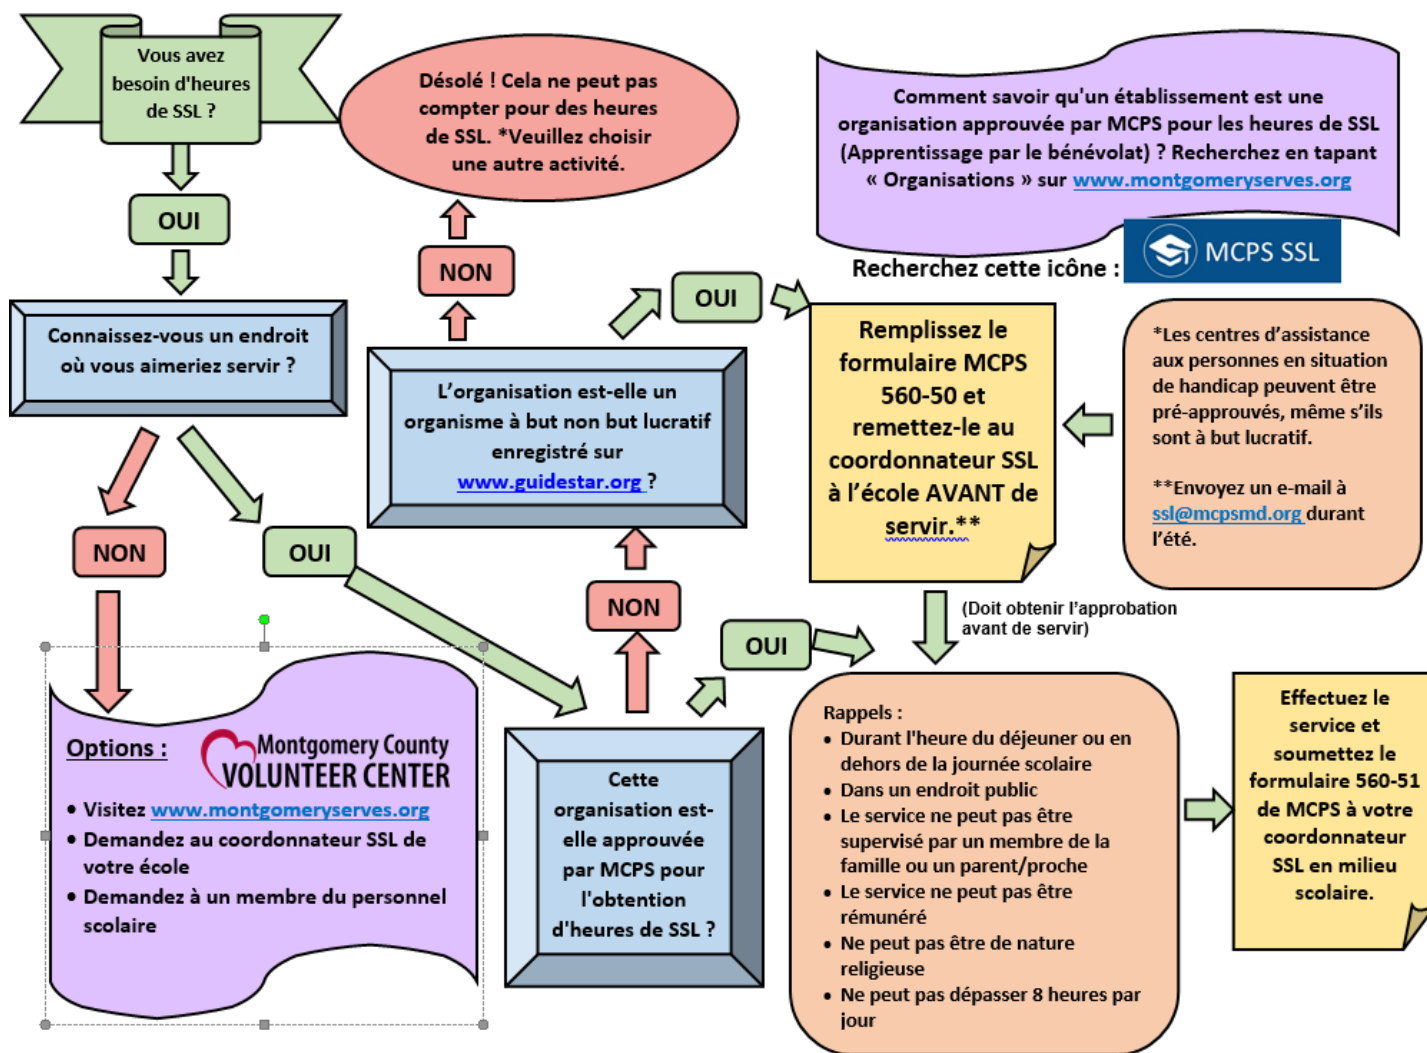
Vous avez besoin d'heures de SSL ?

OUI

Connaissez-vous un endroit où vous aimeriez servir ?

NON

OUI

Options :

Montgomery County VOLUNTEER CENTER

• Visitez www.montgomeryserves.org
• Demandez au coordonnateur SSL de votre école
• Demandez à un membre du personnel scolaire

Désolé ! Cela ne peut pas compter pour des heures de SSL. *Veuillez choisir une autre activité.

NON

L'organisation est-elle un organisme à but non but lucratif enregistré sur www.guidestar.org ?

OUI

NON

Cette organisation est-elle approuvée par MCPS pour l'obtention d'heures de SSL ?

OUI

Comment savoir qu'un établissement est une organisation approuvée par MCPS pour les heures de SSL (Apprentissage par le bénévolat) ? Recherchez en tapant « Organisations » sur www.montgomeryserves.org

Recherchez cette icône : MCPS SSL

Remplissez le formulaire MCPS 560-50 et remettez-le au coordonnateur SSL à l'école AVANT de servir.**

*Les centres d'assistance aux personnes en situation de handicap peuvent être pré-approuvés, même s'ils sont à but lucratif.

**Envoyez un e-mail à ssl@mcpsmd.org durant l'été.

(Doit obtenir l'approbation avant de servir)

Rappels :
• Durant l'heure du déjeuner ou en dehors de la journée scolaire
• Dans un endroit public
• Le service ne peut pas être supervisé par un membre de la famille ou un parent/proche
• Le service ne peut pas être rémunéré
• Ne peut pas être de nature religieuse
• Ne peut pas dépasser 8 heures par jour

Effectuez le service et soumettez le formulaire 560-51 de MCPS à votre coordonnateur SSL en milieu scolaire.